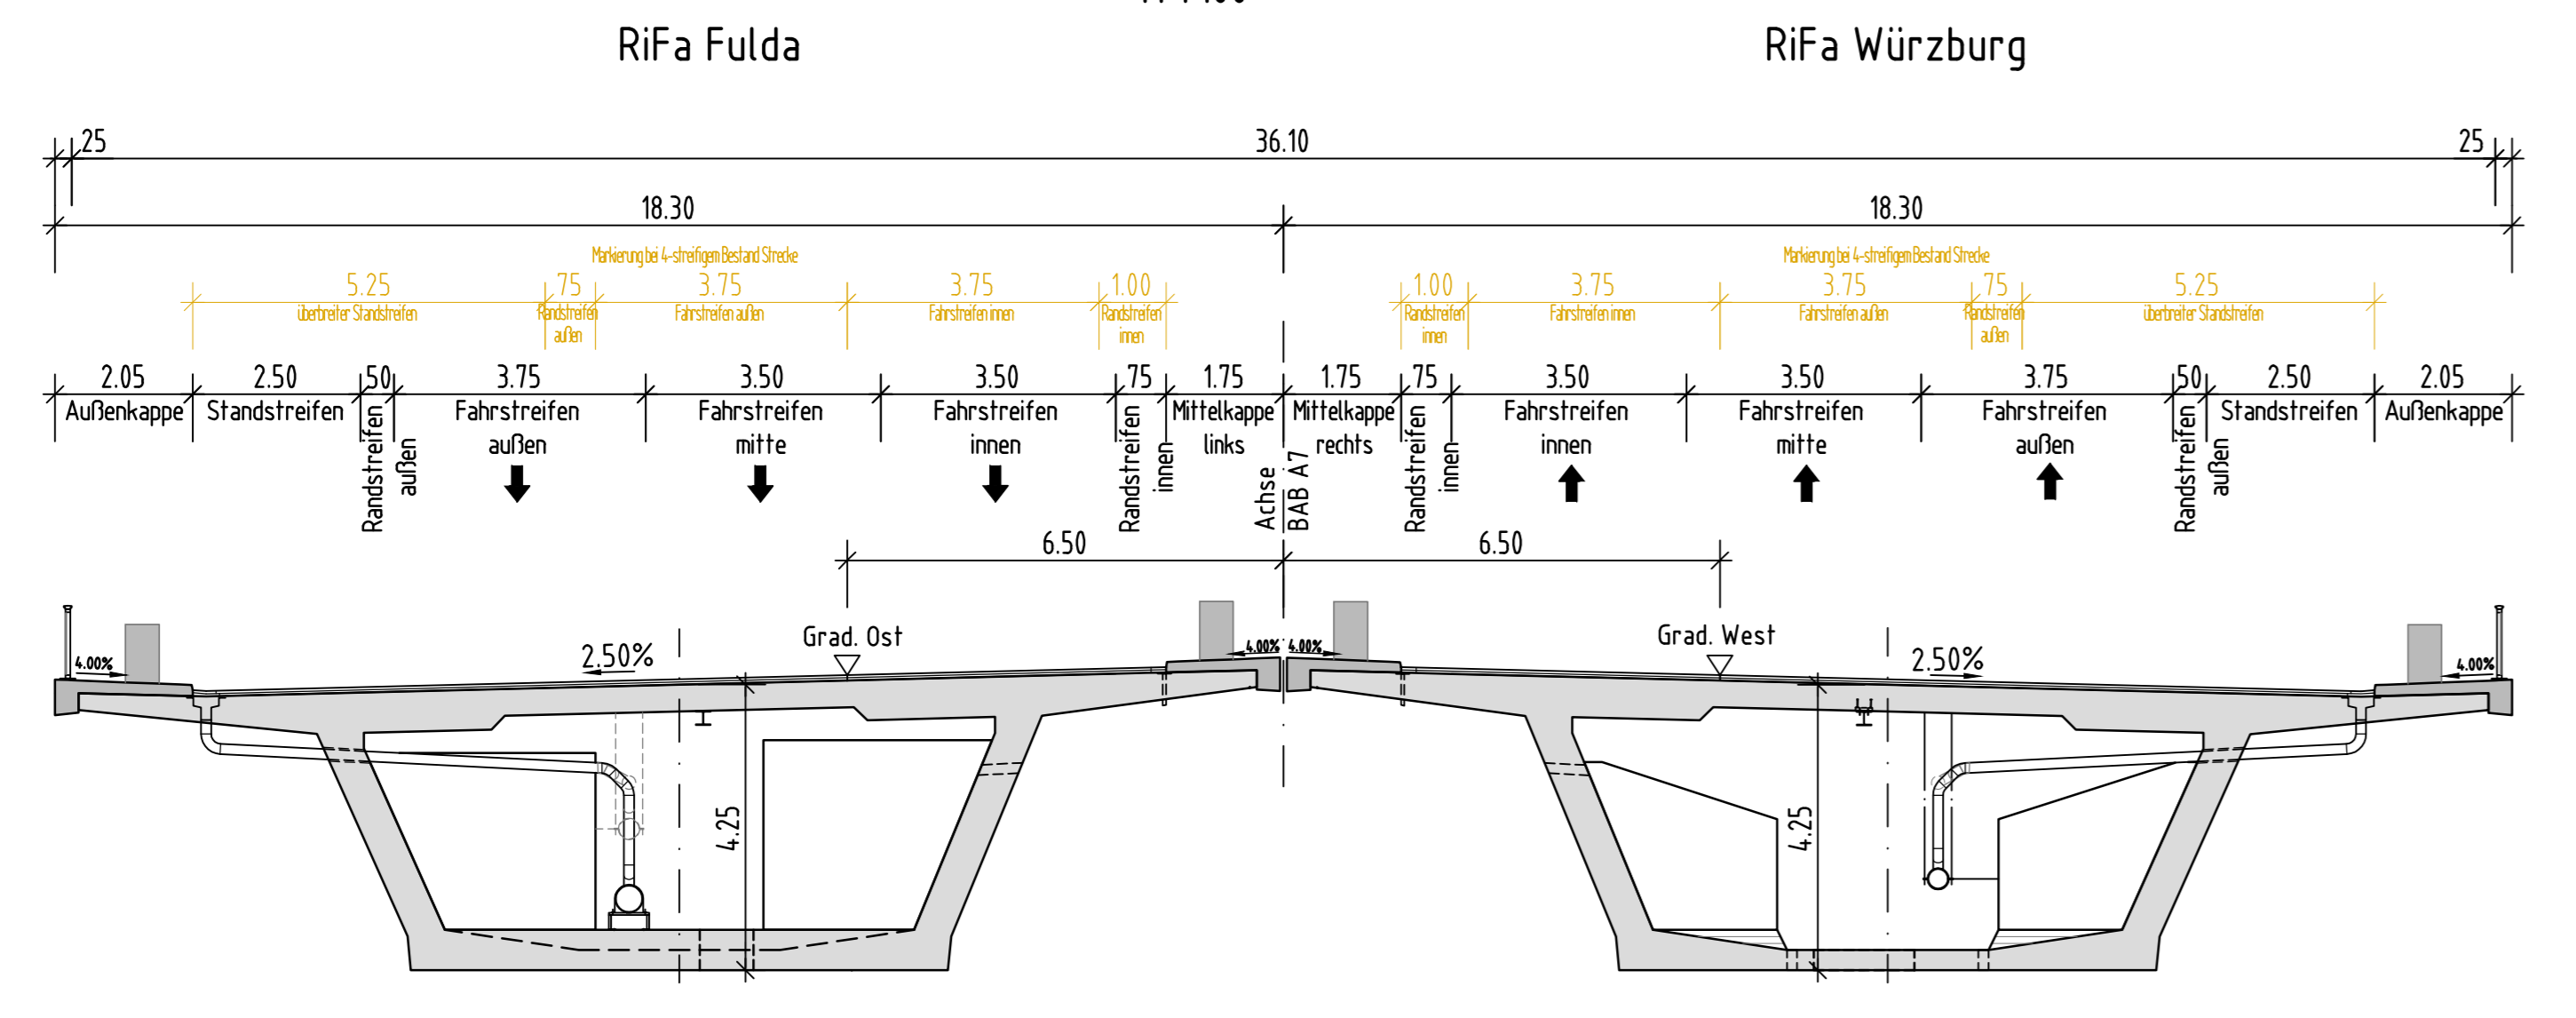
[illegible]

RiFa Fulda

RiFa Würzburg

25 36.10 25

18.30 18.30

Markierung bei 4-streifigem Bestand Strecke

Markierung bei 4-streifigem Bestand Strecke

5.25 überbreiter Standstreifen

75 Randstreifen außen

3.75 Fahrstreifen außen

3.75 Fahrstreifen innen

1.00 Randstreifen innen

1.00 Randstreifen innen

3.75 Fahrstreifen innen

3.75 Fahrstreifen außen

75 Randstreifen außen

5.25 überbreiter Standstreifen

2.05 Außenkappe

2.50 Standstreifen

50 Randstreifen außen

3.75 Fahrstreifen außen

3.50 Fahrstreifen mitte

3.50 Fahrstreifen innen

75 Randstreifen innen

1.75 Mittelkappe links

Achse BAB A7

1.75 Mittelkappe rechts

75 Randstreifen innen

3.50 Fahrstreifen innen

3.50 Fahrstreifen mitte

3.75 Fahrstreifen außen

50 Randstreifen außen

2.50 Standstreifen

2.05 Außenkappe

6.50 6.50

4.00%

2.50%

Grad. Ost

4.00% 4.00%

Grad. West

2.50%

4.00%

4.25

4.25